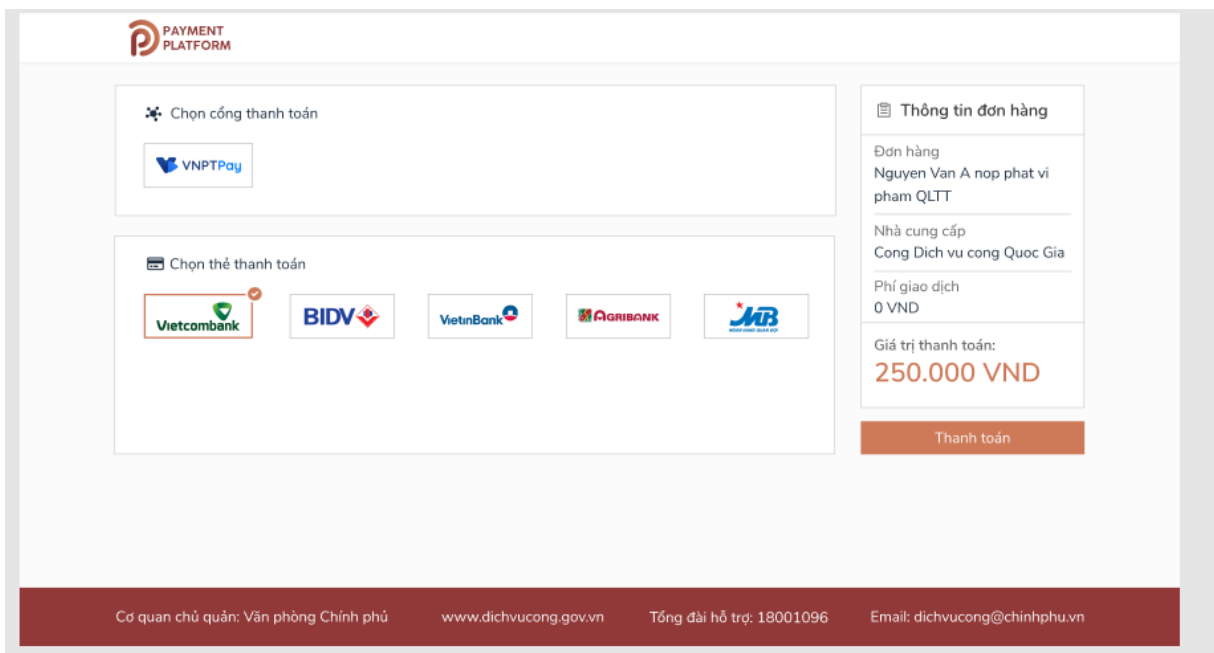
PAYMENT PLATFORM

Chọn cổng thanh toán

VNPTPay

Chọn thẻ thanh toán

Vietcombank

BIDV

VietinBank

AGRIBANK

MB

Thông tin đơn hàng

Đơn hàng
Nguyen Van A nop phat vi pham QLTT

Nhà cung cấp
Cong Dich vu cong Quoc Gia

Phí giao dịch
0 VND

Giá trị thanh toán:
250.000 VND

Thanh toán

Cơ quan chủ quản: Văn phòng Chính phủ www.dichvucong.gov.vn Tổng đài hỗ trợ: 18001096 Email: dichvucong@chinhphu.vn